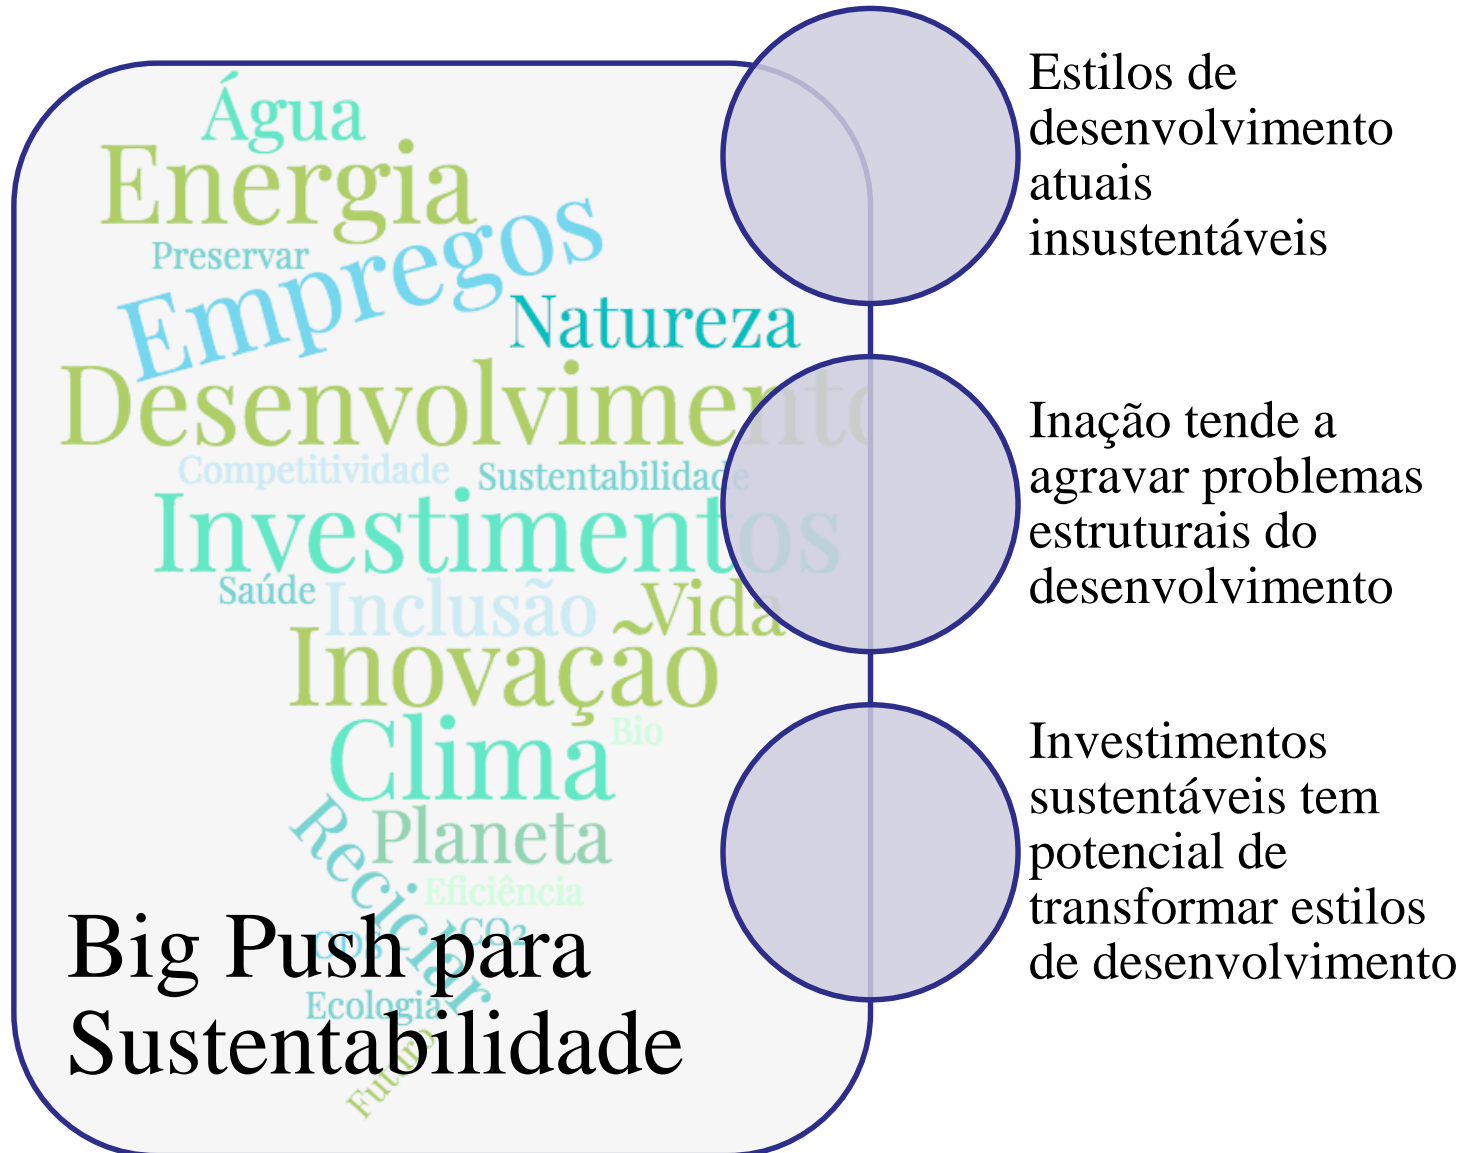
Água
Energia
Preservar
Empregos
Natureza
Desenvolvimento
Competitividade
Sustentabilidade
Investimentos
Saúde
Inclusão
Vida
Inovação
Bio
Clima
Reciclar
Planeta
Eficiência
CO2
Ecologia
Futuro

Big Push para Sustentabilidade

Estilos de desenvolvimento atuais insustentáveis

Inação tende a agravar problemas estruturais do desenvolvimento

Investimentos sustentáveis tem potencial de transformar estilos de desenvolvimento